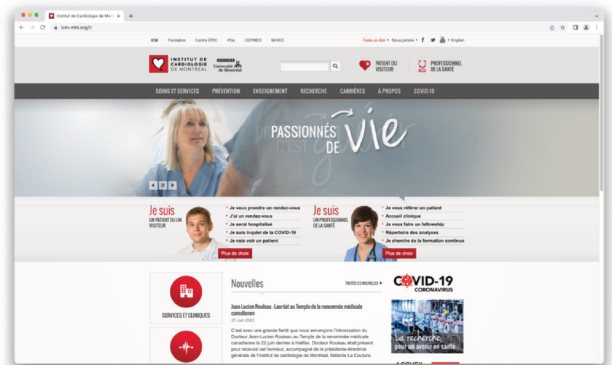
Institut de Cardiologie de Mo ×

icm-mhi.org/fr

ICM Fondation Centre ÉPIC PSIs CEPMED MHICC

Faites un don • Nous joindre • English

INSTITUT DE CARDIOLOGIE DE MONTRÉAL

Université de Montréal

PATIENT OU VISITEUR

PROFESSIONNEL DE LA SANTÉ

SOINS ET SERVICES PRÉVENTION ENSEIGNEMENT RECHERCHE CARRIÈRES À PROPOS COVID-19

PASSIONNÉS DE Vie

Je suis UN PATIENT OU UN VISITEUR

• Je veux prendre un rendez-vous
• J'ai un rendez-vous
• Je serai hospitalisé
• Je suis inquiet de la COVID-19
• Je vais voir un patient

Plus de choix

Je suis UN PROFESSIONNEL DE LA SANTÉ

• Je veux référer un patient
• Accueil clinique
• Je veux faire un fellowship
• Répertoire des analyses
• Je cherche de la formation continue

Plus de choix

SERVICES ET CLINIQUES

Nouvelles

TOUTES LES NOUVELLES ▸

Jean Lucien Rouleau - Lauréat au Temple de la renommée médicale canadienne

27 Juin 2023

C'est avec une grande fierté que nous annonçons l'intronisation du Docteur Jean-Lucien Rouleau au Temple de la renommée médicale canadienne le 22 juin dernier à Halifax. Docteur Rouleau était présent pour recevoir cet honneur, accompagné de la présidente-directrice générale de l'Institut de cardiologie de Montréal, Mélanie La Couture,

COVID-19 CORONAVIRUS

La recherche pour un avenir en santé